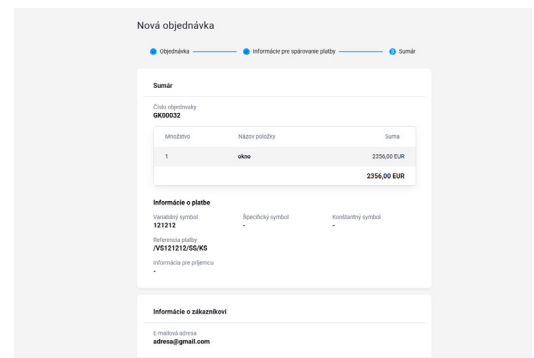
Nová objednávka

Objednávka — Informácie pre spárovanie platby — 3 Sumár

Sumár

Číslo objednávky
GK00032

| Množstvo | Názov položky | Suma |
|---|---|---|
| 1 | okno | 2356,00 EUR |
| | | 2356,00 EUR |

Informácie o platbe

Variabilný symbol
121212

Špecifický symbol
-

Konštantný symbol
-

Referencia platby
/VS121212/SS/KS

Informácia pre príjemcu
-

Informácie o zákazníkovi

E-mailová adresa
adresa@gmail.com